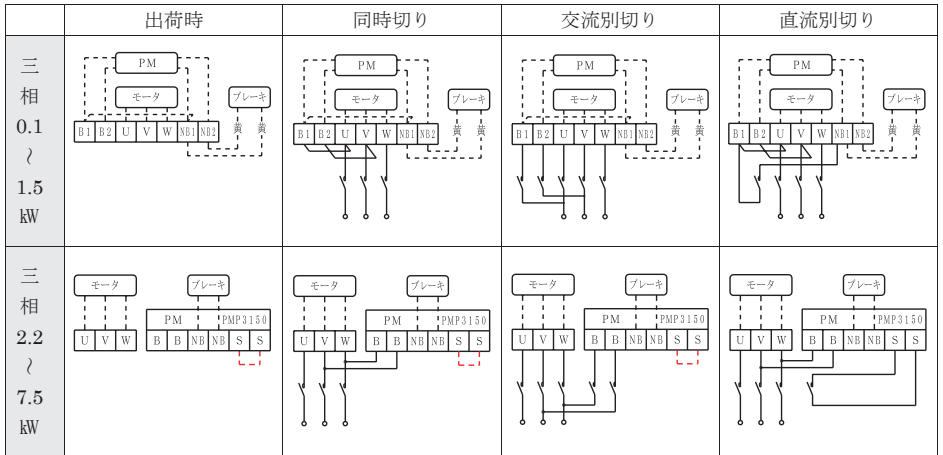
| | 出荷時 | 同時切り | 交流別切り | 直流別切り |
|---|---|---|---|---|
| 三相 0.1 ~ 1.5 kW | PM モータ ブレーキ B1 B2 U V W NB1 NB2 黄 黄 | PM モータ ブレーキ B1 B2 U V W NB1 NB2 黄 黄 | PM モータ ブレーキ B1 B2 U V W NB1 NB2 黄 黄 | PM モータ ブレーキ B1 B2 U V W NB1 NB2 黄 黄 |
| 三相 2.2 ~ 7.5 kW | モータ ブレーキ U V W PM PMP3150 B B NB NB S S | モータ ブレーキ U V W PM PMP3150 B B NB NB S S | モータ ブレーキ U V W PM PMP3150 B B NB NB S S | モータ ブレーキ U V W PM PMP3150 B B NB NB S S |